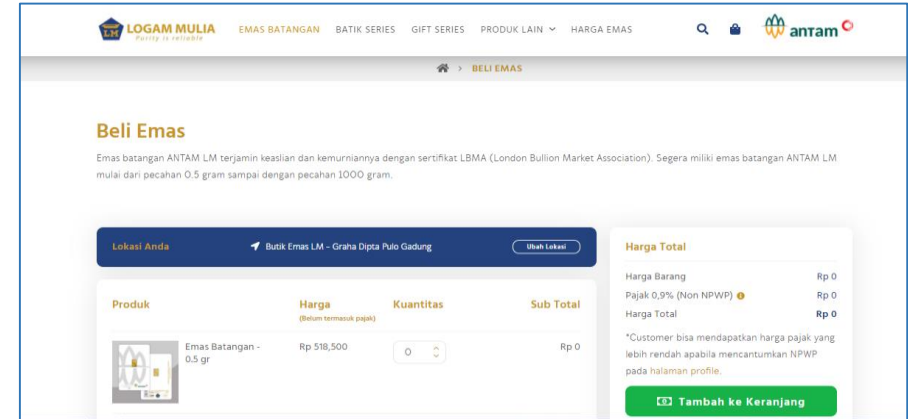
LM LOGAM MULIA
Purity is reliable

EMAS BATANGAN BATIK SERIES GIFT SERIES PRODUK LAIN HARGA EMAS

antam

BELI EMAS

Beli Emas

Emas batangan ANTAM LM terjamin keaslian dan kemurniannya dengan sertifikat LBMA (London Bullion Market Association). Segera miliki emas batangan ANTAM LM mulai dari pecahan 0.5 gram sampai dengan pecahan 1000 gram.

Lokasi Anda Butik Emas LM - Graha Dipta Pulo Gadung Ubah Lokasi

| Produk | Harga (Belum termasuk pajak) | Kuantitas | Sub Total |
|---|---|---|---|
| Emas Batangan - 0.5 gr | Rp 518,500 | 0 | Rp 0 |

Harga Total

Harga Barang Rp 0
Pajak 0,9% (Non NPWP) Rp 0
Harga Total Rp 0

*Customer bisa mendapatkan harga pajak yang lebih rendah apabila mencantumkan NPWP pada halaman profile.

Tambah ke Keranjang